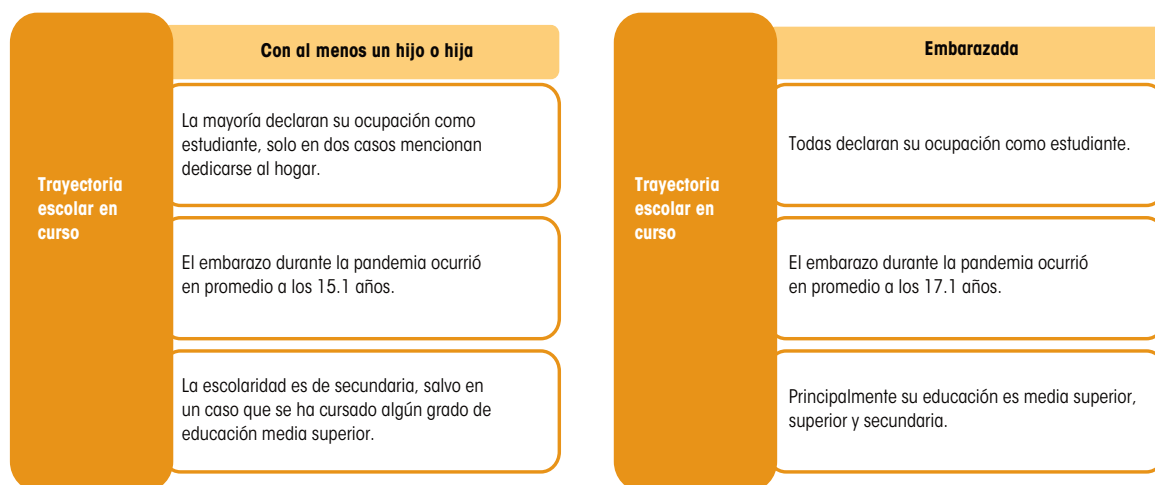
Trayectoria escolar en curso

Con al menos un hijo o hija

La mayoría declaran su ocupación como estudiante, solo en dos casos mencionan dedicarse al hogar.

El embarazo durante la pandemia ocurrió en promedio a los 15.1 años.

La escolaridad es de secundaria, salvo en un caso que se ha cursado algún grado de educación media superior.

Trayectoria escolar en curso

Embarazada

Todas declaran su ocupación como estudiante.

El embarazo durante la pandemia ocurrió en promedio a los 17.1 años.

Principalmente su educación es media superior, superior y secundaria.